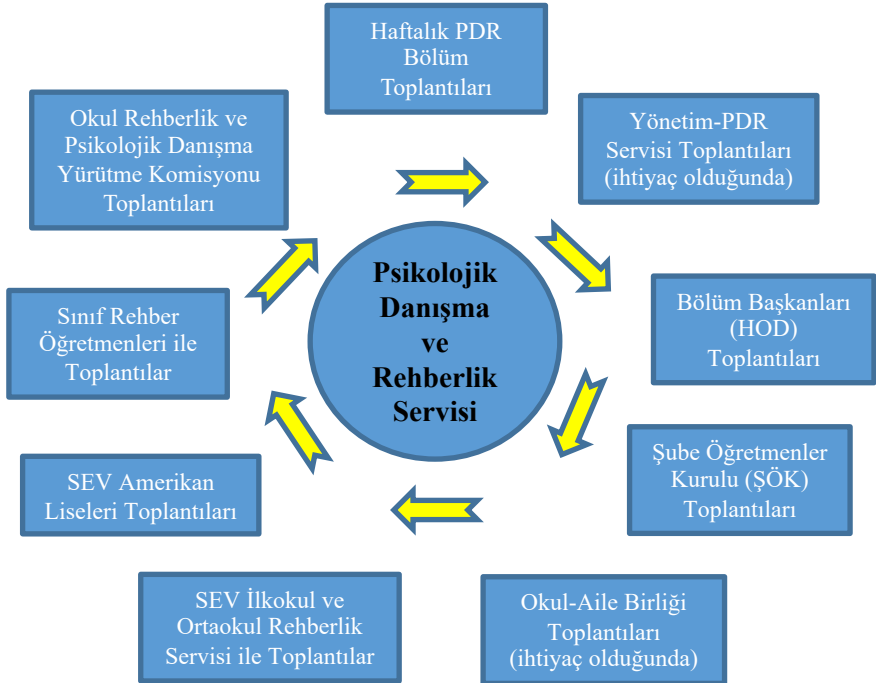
Haftalık PDR Bölüm Toplantıları

Yönetim-PDR Servisi Toplantıları (ihtiyaç olduğunda)

Bölüm Başkanları (HOD) Toplantıları

Şube Öğretmenler Kurulu (ŞÖK) Toplantıları

Okul-Aile Birliği Toplantıları (ihtiyaç olduğunda)

SEV İlkokul ve Ortaokul Rehberlik Servisi ile Toplantılar

SEV Amerikan Liseleri Toplantıları

Sınıf Rehber Öğretmenleri ile Toplantılar

Okul Rehberlik ve Psikolojik Danışma Yürütme Komisyonu Toplantıları

Psikolojik Danışma ve Rehberlik Servisi